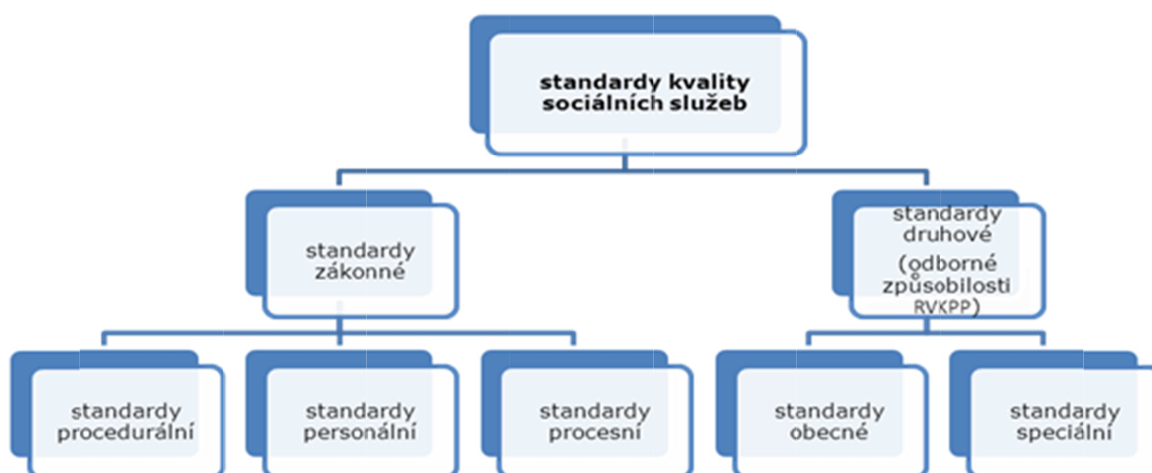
standardy kvality sociálních služeb

standardy zákonné

standardy druhové (odborné způsobilosti RVKPP)

standardy procedurální

standardy personální

standardy procesní

standardy obecné

standardy speciální